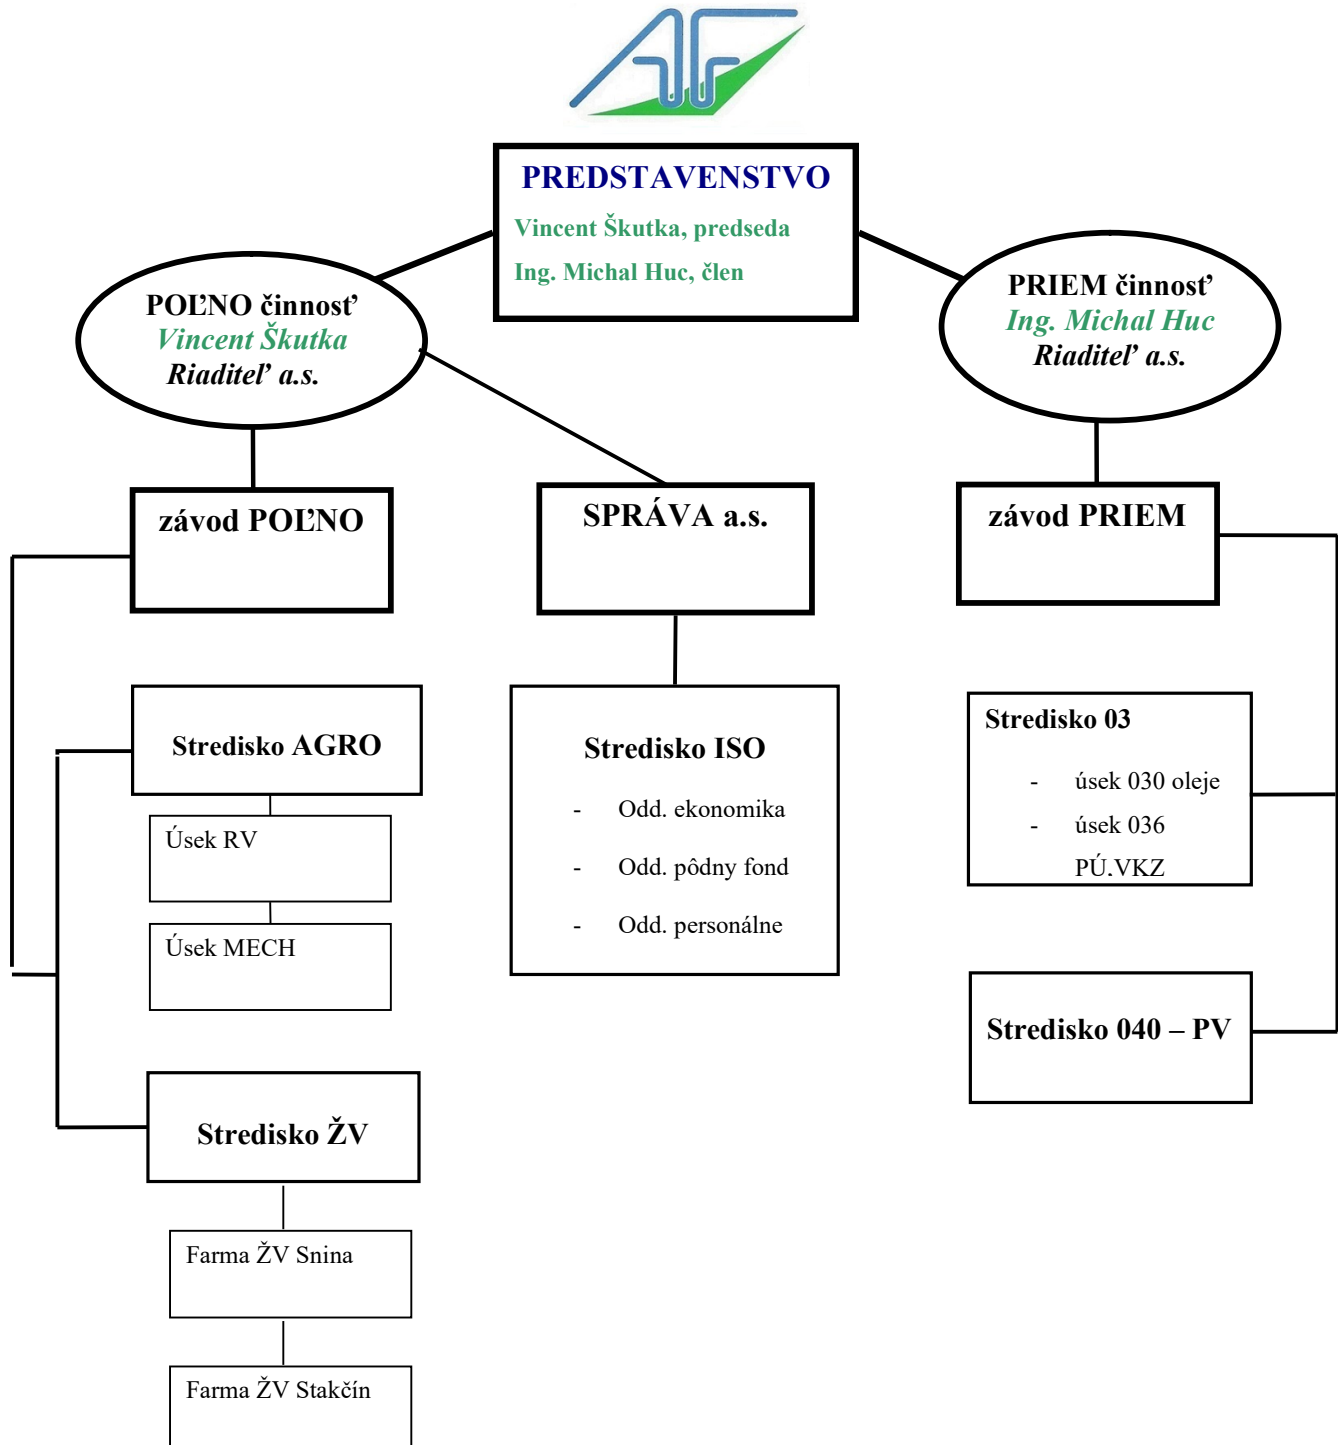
PREDSTAVENSTVO
Vincent Škutka, predseda
Ing. Michal Huc, člen

POĽNO činnosť
Vincent Škutka
Riaditeľ a.s.

PRIEM činnosť
Ing. Michal Huc
Riaditeľ a.s.

závod POĽNO

SPRÁVA a.s.

závod PRIEM

Stredisko AGRO

Úsek RV

Úsek MECH

Stredisko ŽV

Farma ŽV Snina

Farma ŽV Stakčín

Stredisko ISO
- Odd. ekonomika
- Odd. pôdny fond
- Odd. personálne

Stredisko 03
- úsek 030 oleje
- úsek 036 PÚ.VKZ

Stredisko 040 – PV